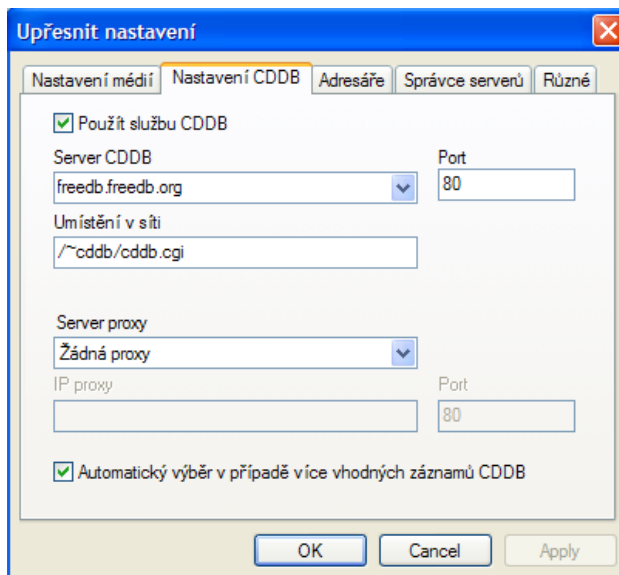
Upřesnit nastavení

Nastavení médií | Nastavení CDDB | Adresáře | Správce serverů | Různé

Použít službu CDDB

Server CDDB
freedb.freedb.org

Port
80

Umístění v síti
/~cddb/cddb.cgi

Server proxy
Žádná proxy

IP proxy

Port
80

Automatický výběr v případě více vhodných záznamů CDDB

OK
Cancel
Apply